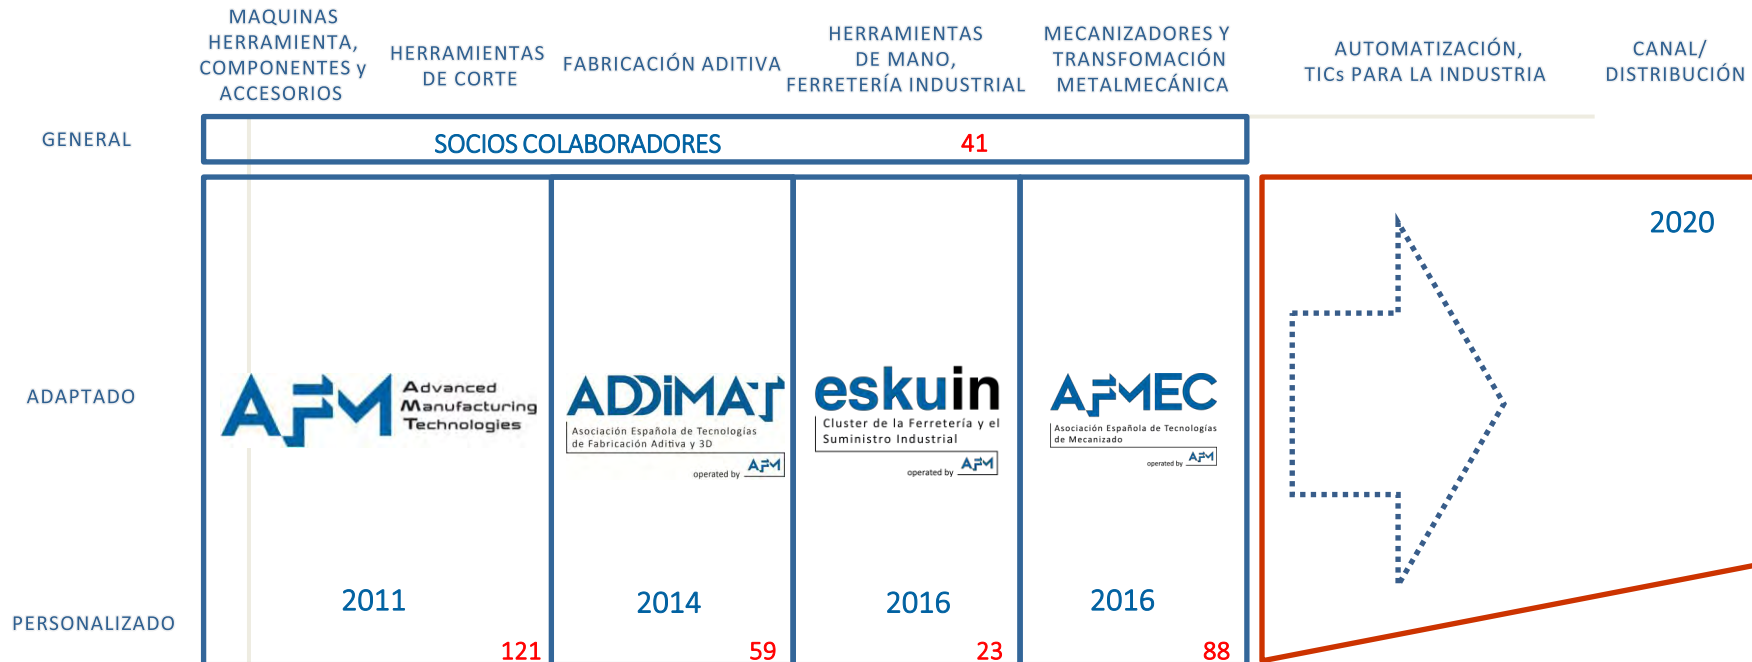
MAQUINAS HERRAMIENTA, COMPONENTES y ACCESORIOS

HERRAMIENTAS DE CORTE

FABRICACIÓN ADITIVA

HERRAMIENTAS DE MANO, FERRETERÍA INDUSTRIAL

MECANIZADORES Y TRANSFOMACIÓN METALMECÁNICA

AUTOMATIZACIÓN, TICs PARA LA INDUSTRIA

CANAL/ DISTRIBUCIÓN

GENERAL

SOCIOS COLABORADORES 41

ADAPTADO

AFM Advanced Manufacturing Technologies

ADDIMAT Asociación Española de Tecnologías de Fabricación Aditiva y 3D operated by AFM

eskuin Cluster de la Ferretería y el Suministro Industrial operated by AFM

AFMEC Asociación Española de Tecnologías de Mecanizado operated by AFM

2020

PERSONALIZADO

2011 121

2014 59

2016 23

2016 88